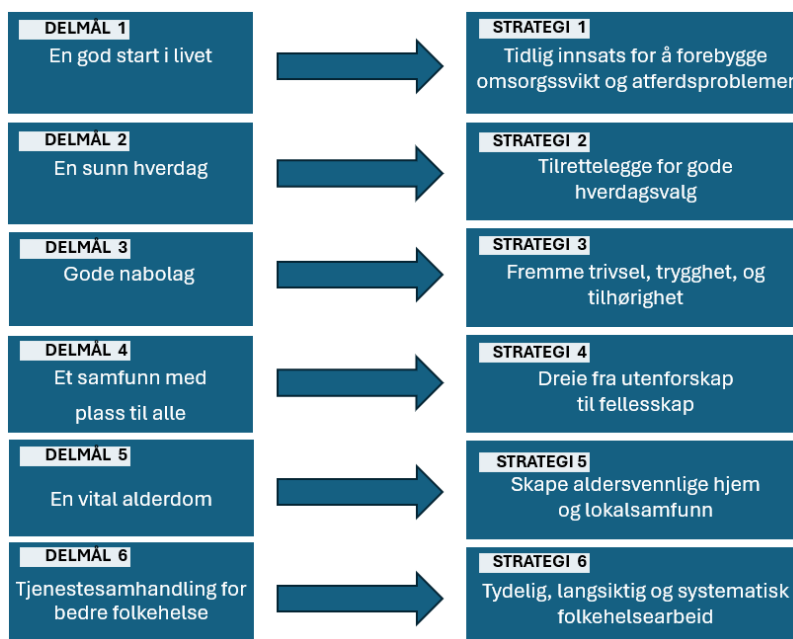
DELMÅL 1
En god start i livet

STRATEGI 1
Tidlig innsats for å forebygge omsorgssvikt og atferdsproblemer

DELMÅL 2
En sunn hverdag

STRATEGI 2
Tilrettelegge for gode hverdagsvalg

DELMÅL 3
Gode nabolag

STRATEGI 3
Fremme trivsel, trygghet, og tilhørighet

DELMÅL 4
Et samfunn med plass til alle

STRATEGI 4
Dreie fra utenforskap til fellesskap

DELMÅL 5
En vital alderdom

STRATEGI 5
Skape aldersvennlige hjem og lokalsamfunn

DELMÅL 6
Tjenestesamhandling for bedre folkehelse

STRATEGI 6
Tydelig, langsiktig og systematisk folkehelsearbeid